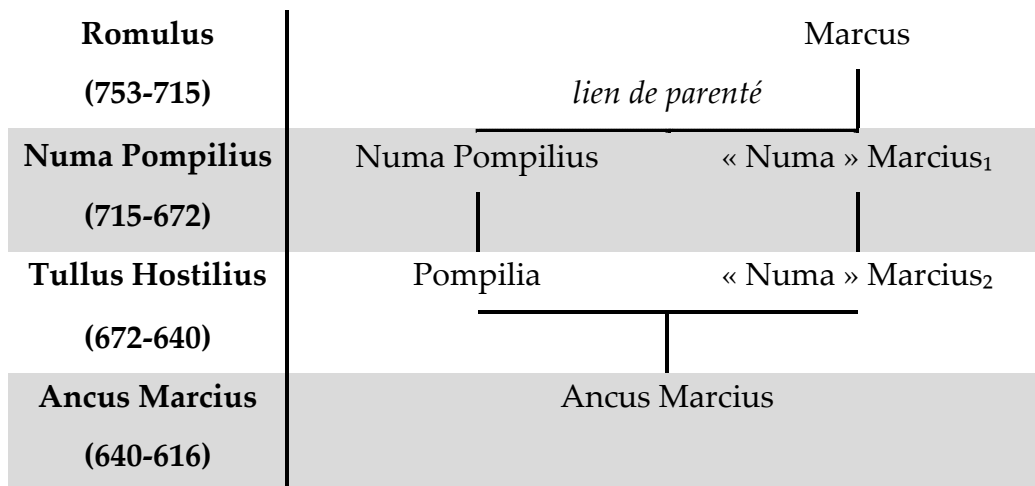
| | |
|---|---|
| **Romulus** (753-715) | Marcus<br>*lien de parenté* |
| **Numa Pompilius** (715-672) | Numa Pompilius « Numa » Marcius$_1$ |
| **Tullus Hostilius** (672-640) | Pompilia « Numa » Marcius$_2$ |
| **Ancus Marcius** (640-616) | Ancus Marcius |